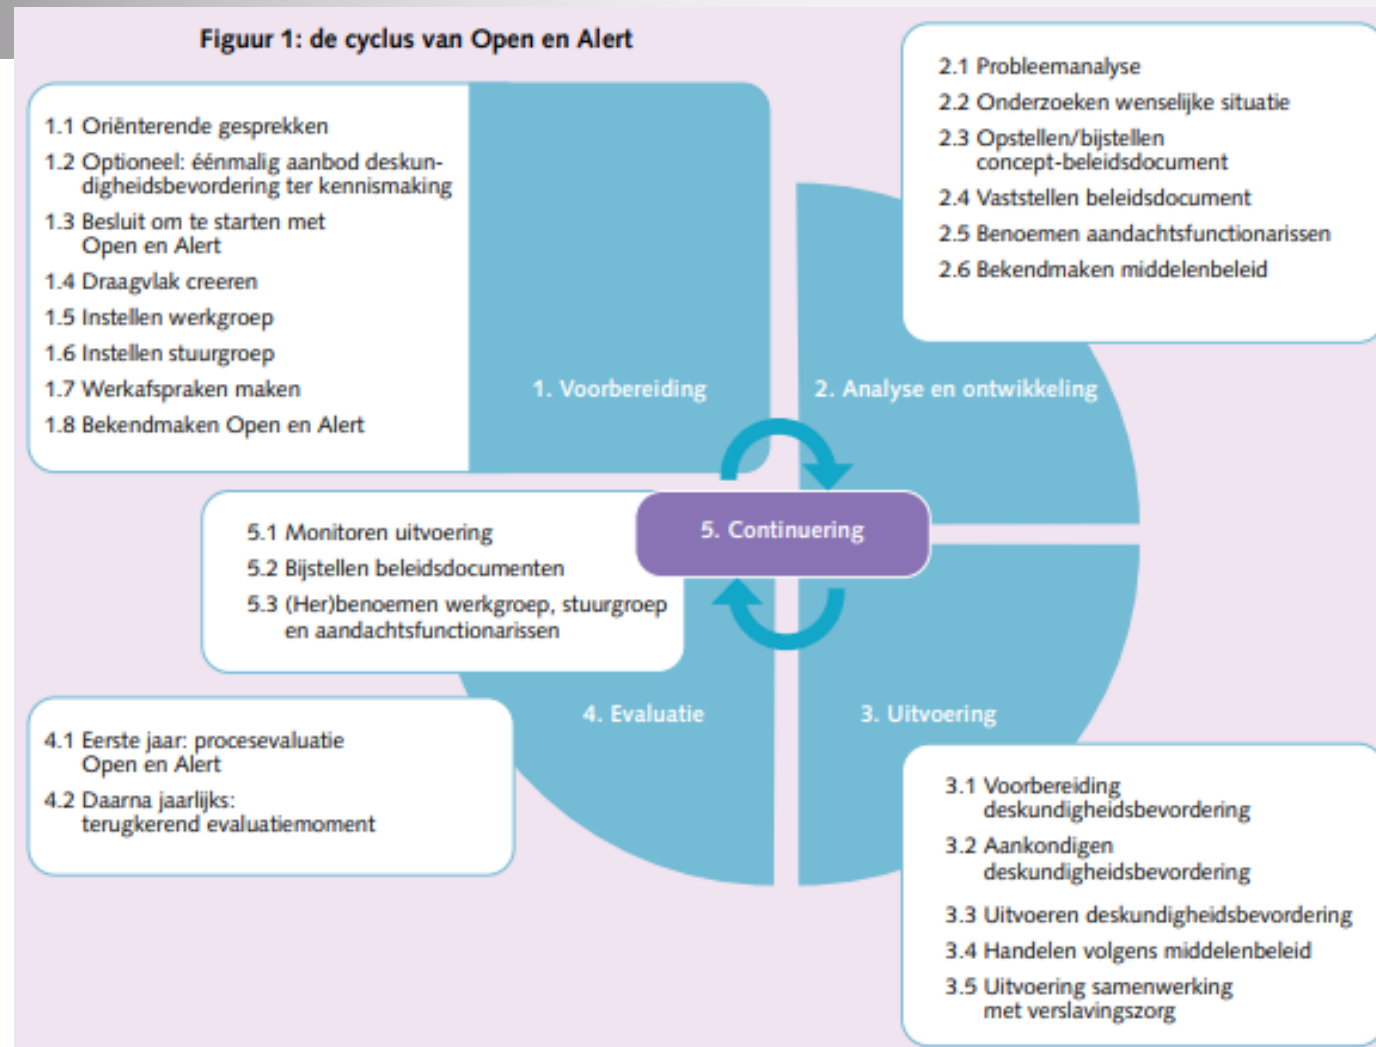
Figuur 1: de cyclus van Open en Alert

1.1 Oriënterende gesprekken
1.2 Optioneel: éénmalig aanbod deskundigheidsbevordering ter kennismaking
1.3 Besluit om te starten met Open en Alert
1.4 Draagvlak creeren
1.5 Instellen werkgroep
1.6 Instellen stuurgroep
1.7 Werkafspraken maken
1.8 Bekendmaken Open en Alert

1. Voorbereiding

2.1 Probleemanalyse
2.2 Onderzoeken wenselijke situatie
2.3 Opstellen/bijstellen concept-beleidsdocument
2.4 Vaststellen beleidsdocument
2.5 Benoemen aandachtsfunctionarissen
2.6 Bekendmaken middelenbeleid

2. Analyse en ontwikkeling

5. Continuering

5.1 Monitoren uitvoering
5.2 Bijstellen beleidsdocumenten
5.3 (Her)benoemen werkgroep, stuurgroep en aandachtsfunctionarissen

4. Evaluatie

3. Uitvoering

4.1 Eerste jaar: procesevaluatie Open en Alert
4.2 Daarna jaarlijks: terugkerend evaluatiemoment

3.1 Voorbereiding deskundigheidsbevordering
3.2 Aankondigen deskundigheidsbevordering
3.3 Uitvoeren deskundigheidsbevordering
3.4 Handelen volgens middelenbeleid
3.5 Uitvoering samenwerking met verslavingszorg